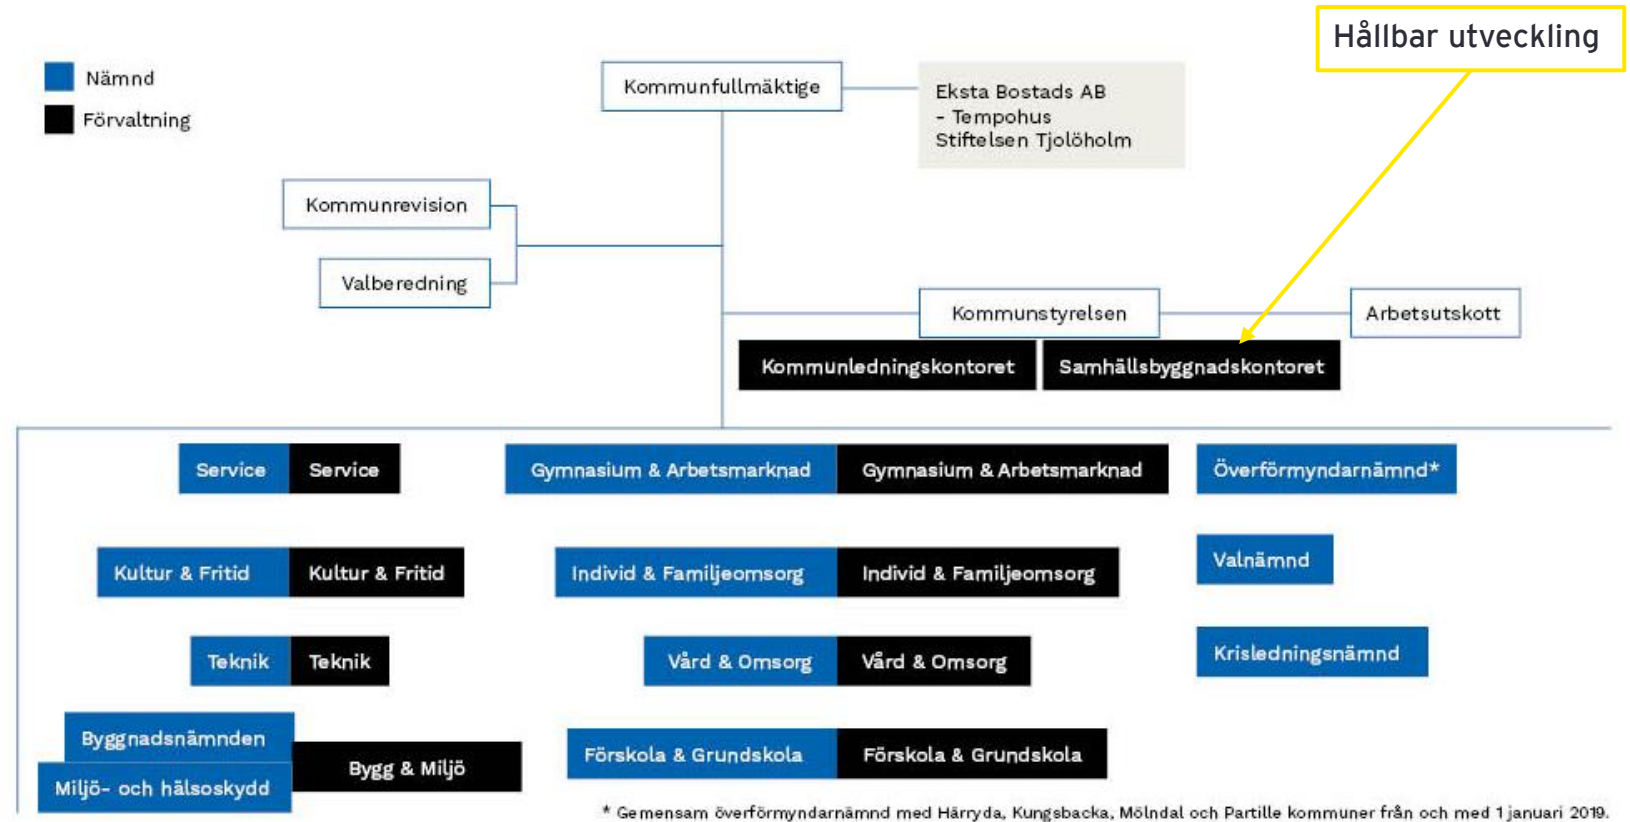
Hållbar utveckling

Nämnd
Förvaltning

Kommunfullmäktige

Eksta Bostads AB
- Tempohus
Stiftelsen Tjolöholm

Kommunrevision

Valberedning

Kommunstyrelsen

Arbetsutskott

Kommunledningskontoret

Samhällsbyggnadskontoret

Service Service

Gymnasium & Arbetsmarknad Gymnasium & Arbetsmarknad

Överförmyndarnämnd*

Kultur & Fritid Kultur & Fritid

Individ & Familjeomsorg Individ & Familjeomsorg

Valnämnd

Teknik Teknik

Vård & Omsorg Vård & Omsorg

Krisledningsnämnd

Byggnadsnämnden
Miljö- och hälsoskydd
Bygg & Miljö

Förskola & Grundskola Förskola & Grundskola

* Gemensam överförmyndarnämnd med Härryda, Kungsbacka, Mölndal och Partille kommuner från och med 1 januari 2019.